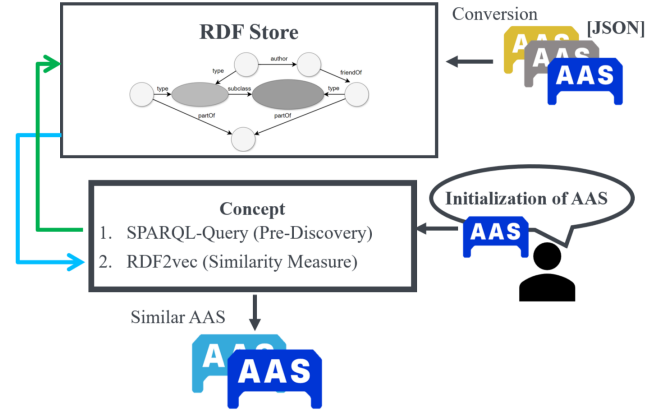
RDF Store

type

author

friendOf

type

subclass

type

partOf

partOf

Conversion

[JSON]

AAS

AAS

AAS

Concept

1. SPARQL-Query (Pre-Discovery)

2. RDF2vec (Similarity Measure)

Initialization of AAS

AAS

Similar AAS

AAS

AAS